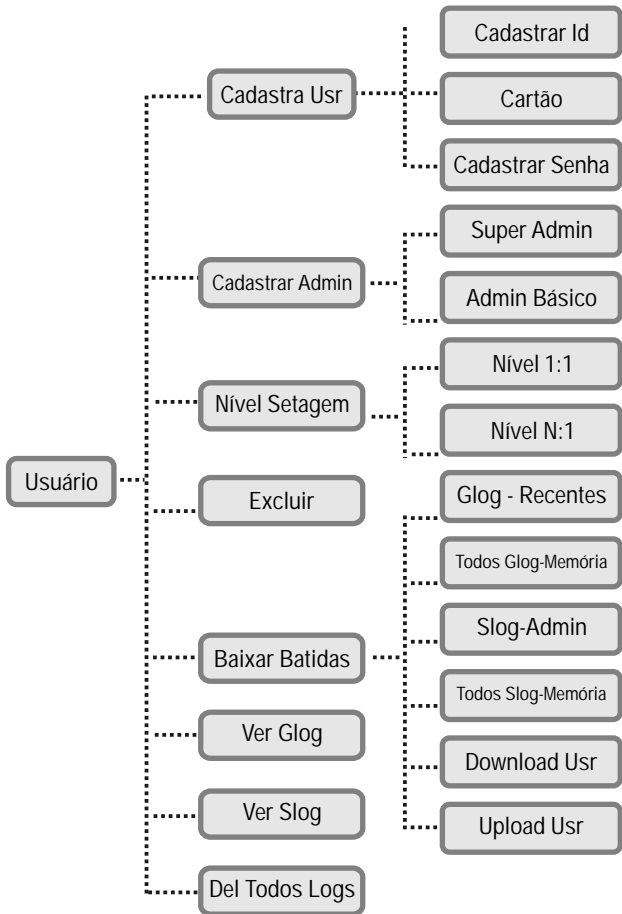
Usuário

Cadastra Usr

Cadastrar Id

Cartão

Cadastrar Senha

Cadastrar Admin

Super Admin

Admin Básico

Nível Setagem

Nível 1:1

Nível N:1

Excluir

Baixar Batidas

Glog - Recentes

Todos Glog-Memória

Slog-Admin

Todos Slog-Memória

Download Usr

Upload Usr

Ver Glog

Ver Slog

Del Todos Logs